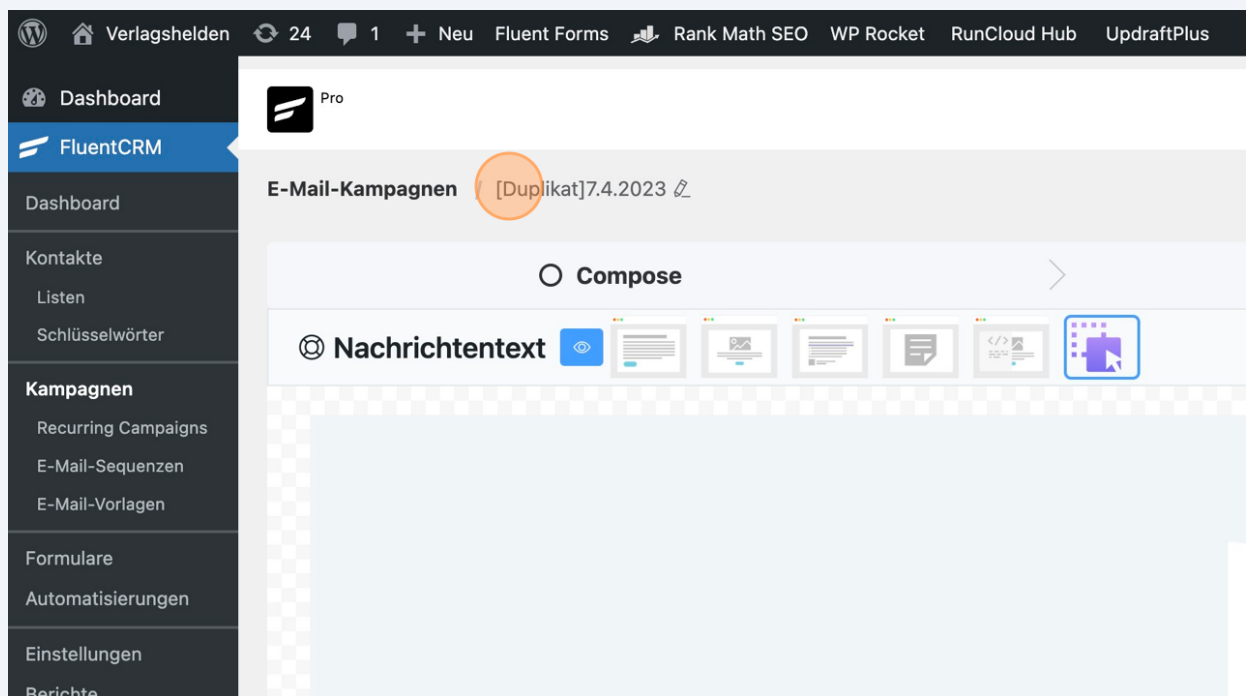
Verlagshelden 24 1 Neu Fluent Forms Rank Math SEO WP Rocket RunCloud Hub UpdraftPlus

Dashboard
FluentCRM
Dashboard
Kontakte
Listen
Schlüsselwörter
Kampagnen
Recurring Campaigns
E-Mail-Sequenzen
E-Mail-Vorlagen
Formulare
Automatisierungen
Einstellungen
Berichte

Pro

E-Mail-Kampagnen / [Duplikat]7.4.2023

Compose

Nachrichtentext